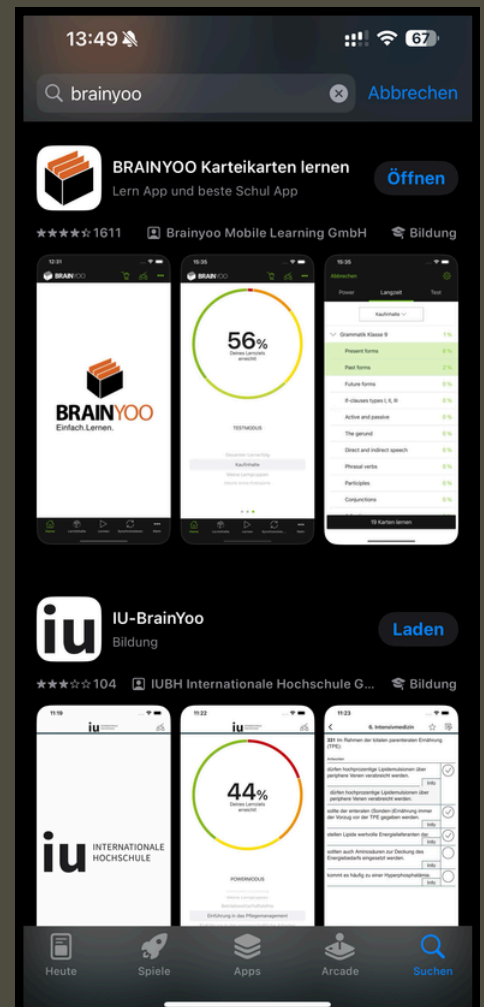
13:49

67

brainyoo

Abbrechen

BRAINYOO Karteikarten lernen

Lern App und beste Schul App

Öffnen

1611

Brainyoo Mobile Learning GmbH

Bildung

12:31

BRAINYOO

BRAINYOO

Einfach.Lernen.

15:35

56%

Deines Lernziels erreicht

TESTMODUS

Kachfrabe

15:35

Abbrechen

Power

Langzeit

Test

Kachfrabe

Grammatik Klasse 9

Present forms

Past forms

Future forms

If-clauses types I, II, III

Active and passive

The gerund

Direct and indirect speech

Phrasal verbs

Participles

Conjunctions

19 Karten lernen

iu

IU-BrainYoo

Bildung

Laden

104

IUBH Internationale Hochschule G...

Bildung

11:19

iu

iu

INTERNATIONALE HOCHSCHULE

11:22

iu

44%

Deines Lernziels erreicht

POWERMODUS

Einführung in das Pflegemanagement

11:23

6. Intensivmedizin

331 Im Rahmen der totalen parenteralen Ernährung (TPE):

dürfen hochprozentige Lipidemulsionen über periphere Venen verabreicht werden.

dürfen hochprozentige Lipidemulsionen über periphere Venen verabreicht werden.

sollte der enteralen (Sonden-)Ernährung immer der Vorzug vor der TPE gegeben werden.

stellen Lipide wertvolle Energielieferanten dar.

sollten auch Aminosäuren zur Deckung des Energiebedarfs eingesetzt werden.

kommt es häufig zu einer Hyperphosphatämie.

Info

Info

Info

Info

Info

Heute

Spiele

Apps

Arcade

Suchen